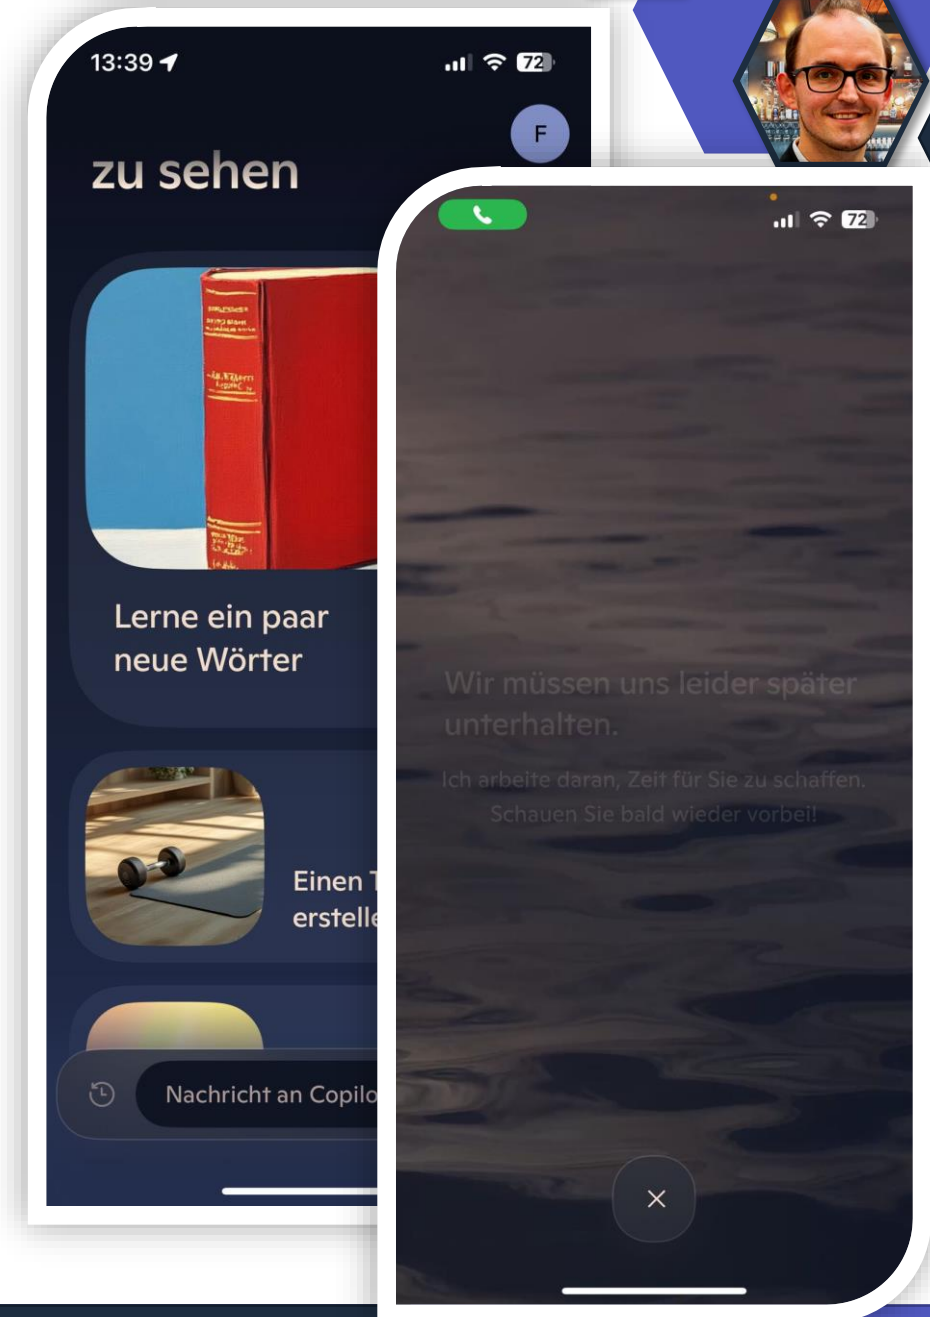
13:39

72

F

zu sehen

Lerne ein paar neue Wörter

Einen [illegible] erstelle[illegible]

Nachricht an Copilo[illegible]

72

Wir müssen uns leider später unterhalten.

Ich arbeite daran, Zeit für Sie zu schaffen. Schauen Sie bald wieder vorbei!

×